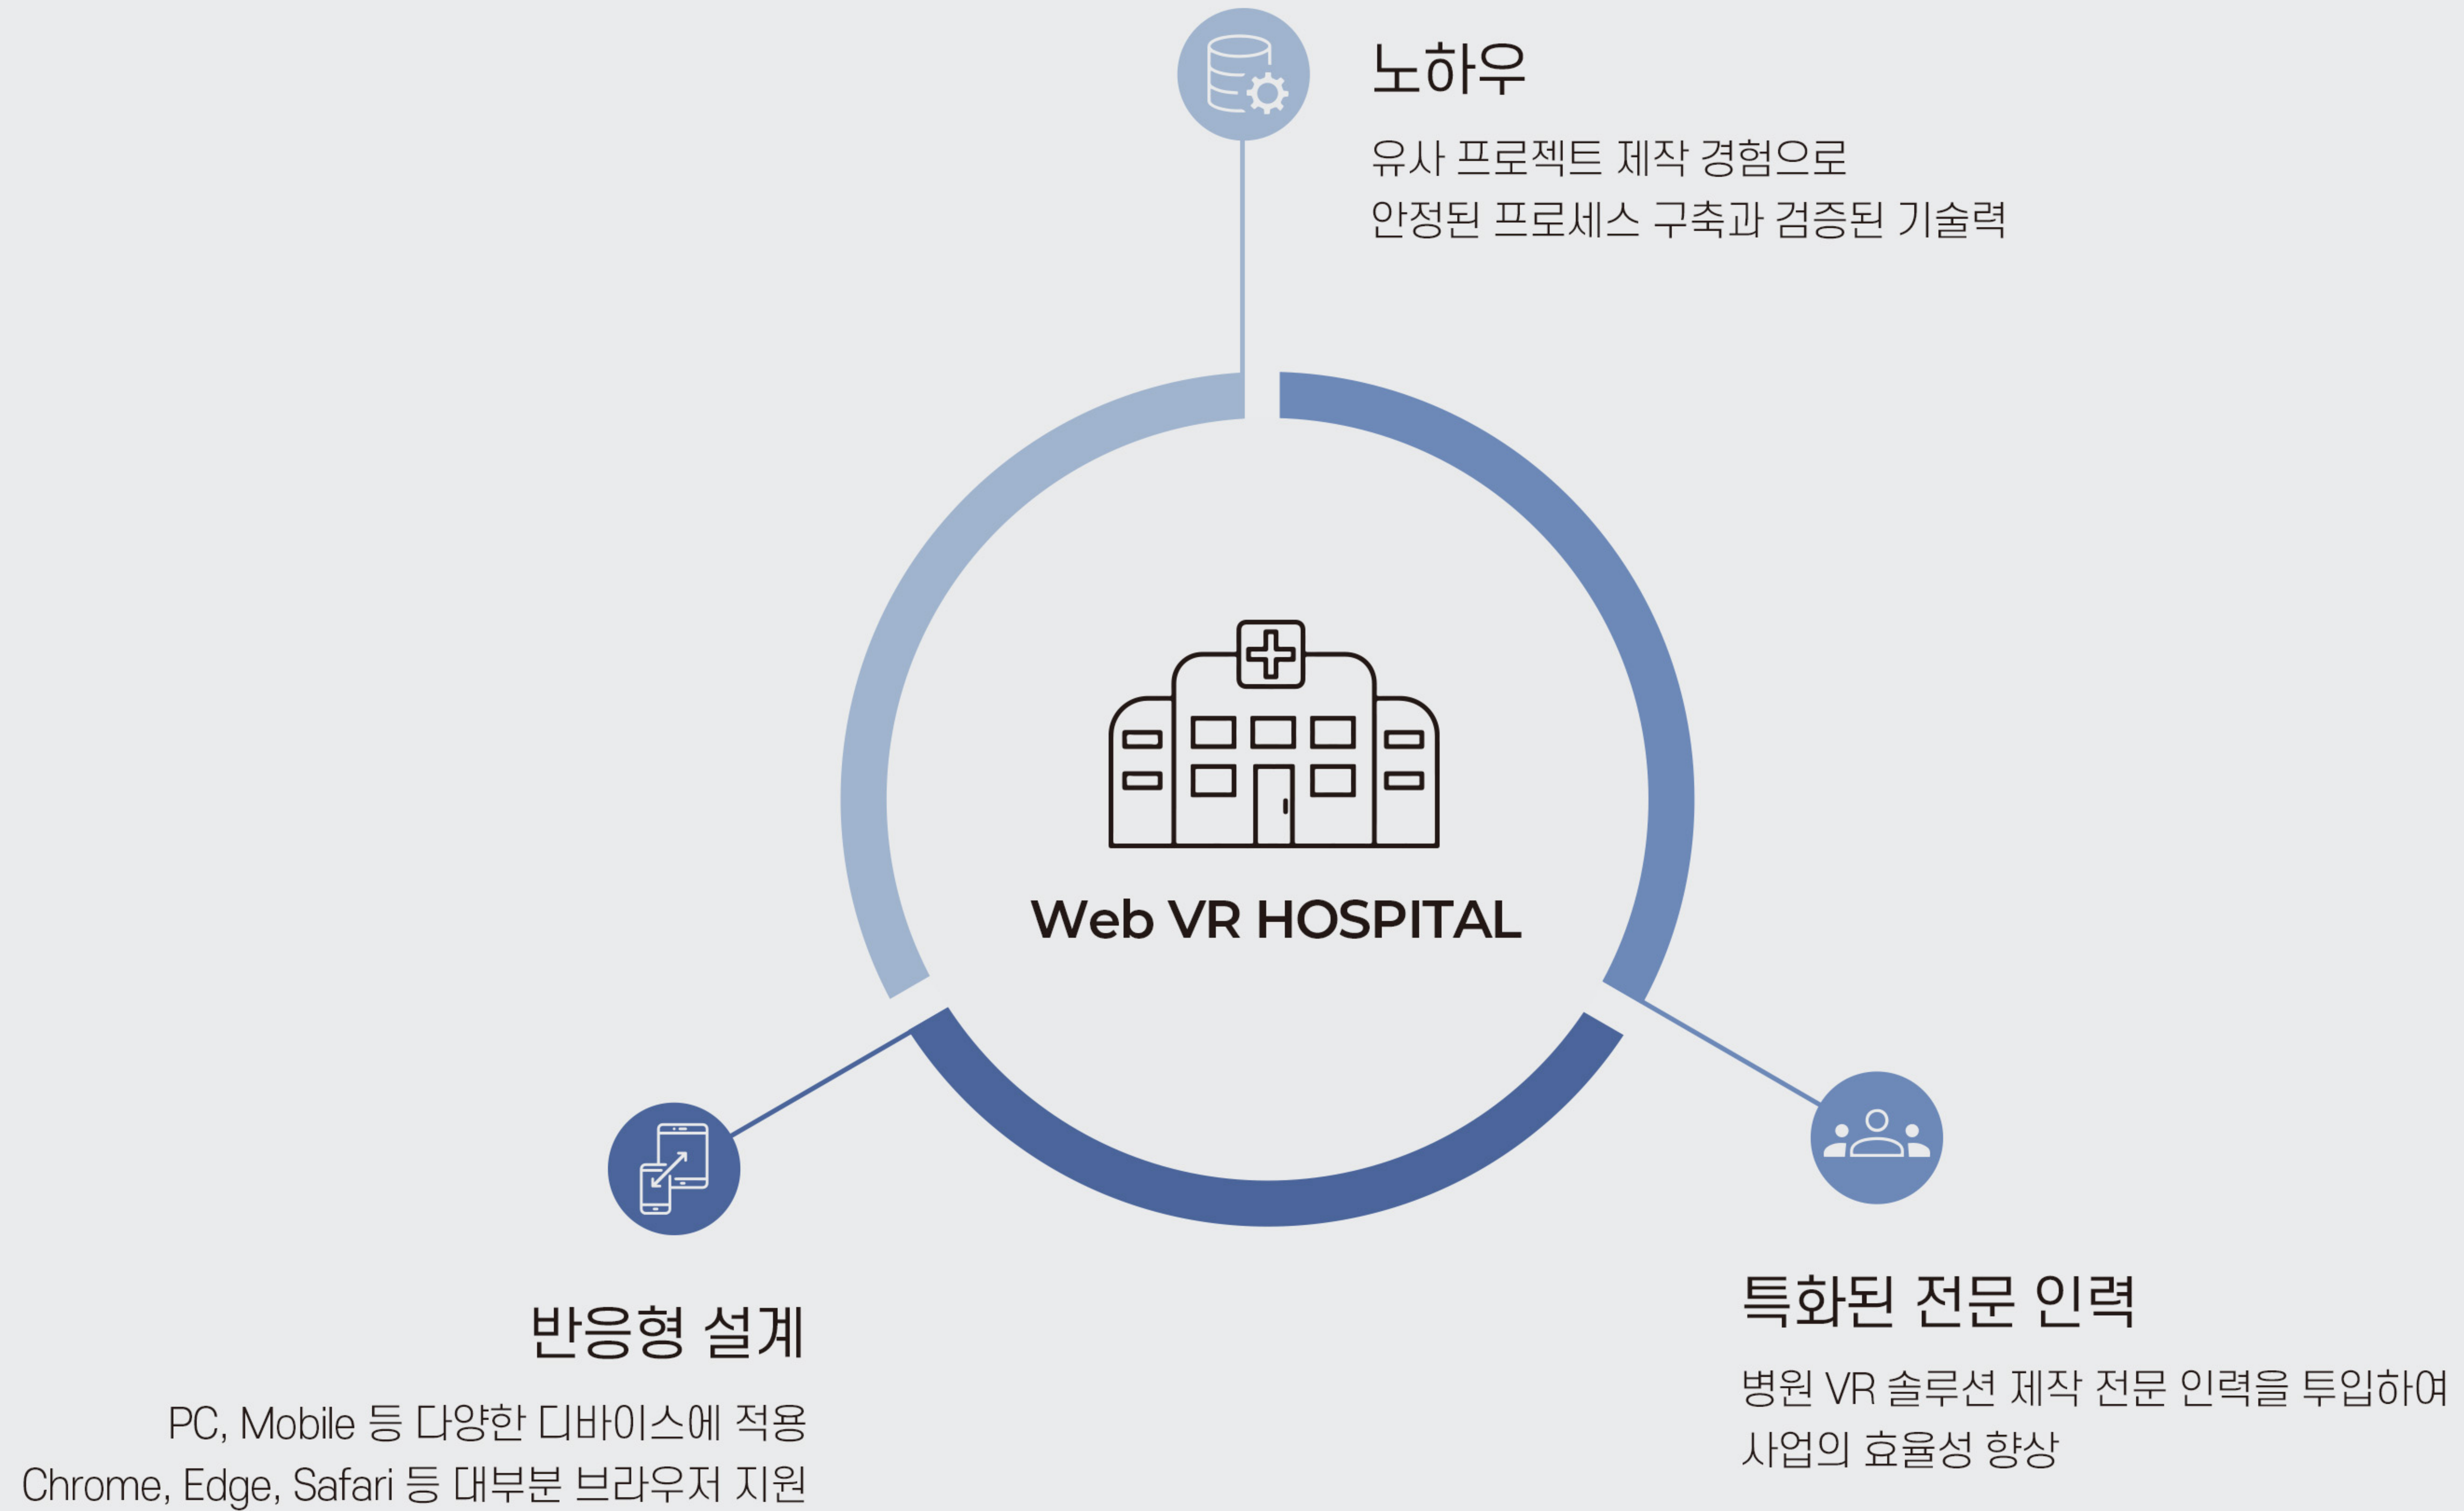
노하우

유사 프로젝트 제작 경험으로
안정된 프로세스 구축과 검증된 기술력

Web VR HOSPITAL

반응형 설계

PC, Mobile 등 다양한 디바이스에 적용
Chrome, Edge, Safari 등 대부분 브라우저 지원

특화된 전문 인력

병원 VR 솔루션 제작 전문 인력을 투입하여
사업의 효율성 향상